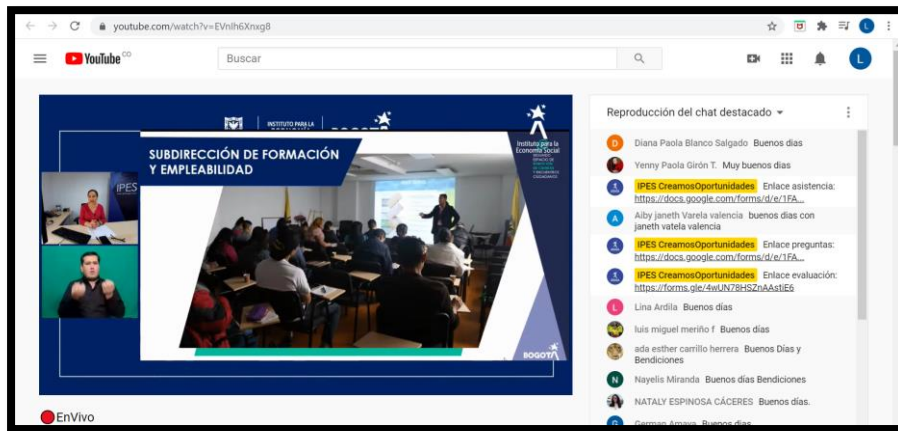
youtube.com/watch?v=EVnlh6Xnxg8

YouTube CO

Buscar

INSTITUTO PARA LA

IPES

SUBDIRECCIÓN DE FORMACIÓN Y EMPLEABILIDAD

Instituto para la Economía Social

BOGOTÁ

EnVivo

Reproducción del chat destacado

Diana Paola Blanco Salgado Buenos días

Yenny Paola Girón T. Muy buenos días

IPES CreamosOportunidades Enlace asistencia: https://docs.google.com/forms/d/e/1FA...

Aiby janeth Varela valencia buenos días con janeth vatela valencia

IPES CreamosOportunidades Enlace preguntas: https://docs.google.com/forms/d/e/1FA...

IPES CreamosOportunidades Enlace evaluación: https://forms.gle/4wUN78HSZnAAstiE6

Lina Ardila Buenos días

luis miguel meriño f Buenos días

ada esther carrillo herrera Buenos Días y Bendiciones

Nayelis Miranda Buenos días Bendiciones

NATALY ESPINOSA CÁCERES Buenos días.

German Amaya Buenos días